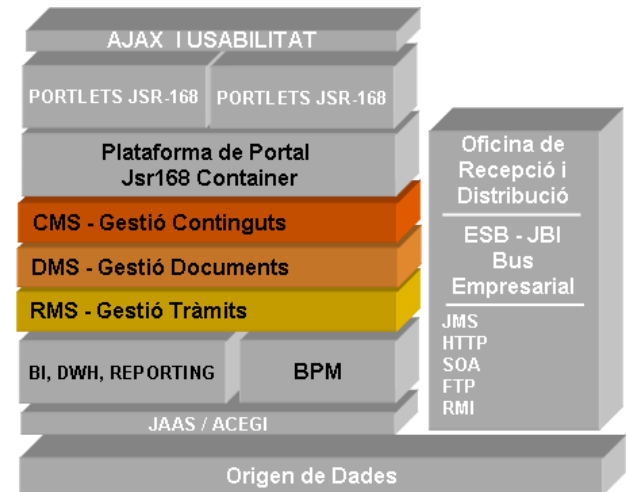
AJAX I USABILITAT

PORTLETS JSR-168

PORTLETS JSR-168

Plataforma de Portal
Jsr168 Container

CMS - Gestió Continguts

DMS - Gestió Documents

RMS - Gestió Tràmits

BI, DWH, REPORTING

BPM

JAAS / ACEGI

Oficina de Recepció i Distribució

ESB - JBI
Bus
Empresarial

JMS
HTTP
SOA
FTP
RMI

Origen de Dades